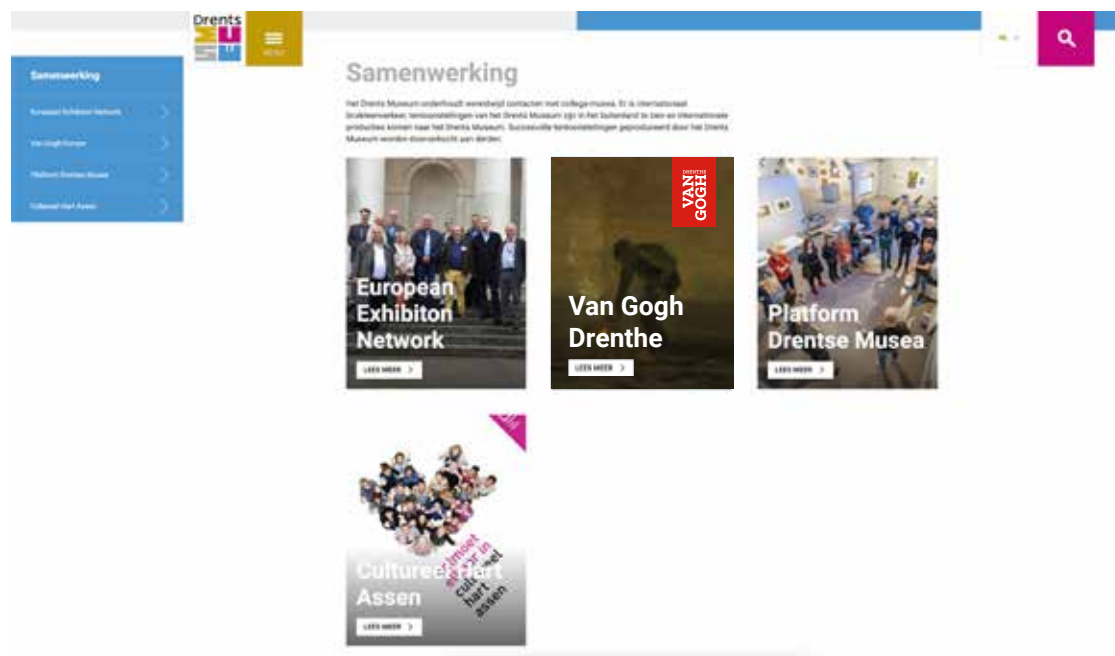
Drents

MENU

Samenwerking

European Exhibiton Network

Van Gogh Europe

Platform Drentse Musea

Cultureel Hart Assen

Samenwerking

Het Drents Museum onderhoudt wereldwijd contacten met collega-musea. Er is internationaal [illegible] tentoonstellingen van het Drents Museum zijn in het buitenland te zien en internationale producties komen naar het Drents Museum. Succesvolle tentoonstellingen geproduceerd door het Drents Museum worden doorverkocht aan derden.

European Exhibiton Network

LEES MEER

DRENTHE VAN GOGH

Van Gogh Drenthe

LEES MEER

Platform Drentse Musea

LEES MEER

Cultureel Hart Assen

je moet er hier in cultureel hart assen

LEES MEER